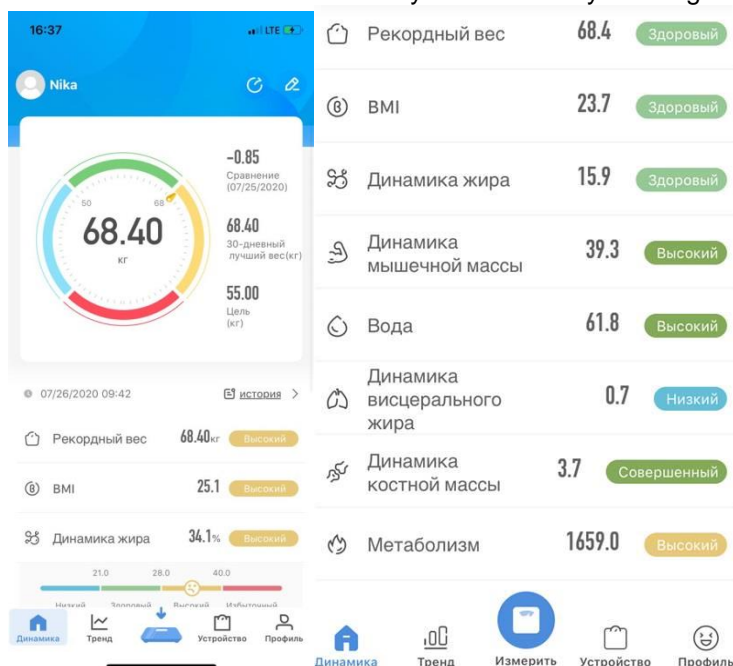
16:37
LTE

Nika

60
68
68.40
кг

-0.85
Сравнение (07/25/2020)

68.40
30-дневный лучший вес(кг)

55.00
Цель (кг)

07/26/2020 09:42
история >

Рекордный вес 68.40кг Высокий

BMI 25.1 Высокий

Динамика жира 34.1% Высокий

21.0 28.0 40.0
Низкий Здоровый Высокий Избыточный

Динамика Тренд Устройство Профиль

Рекордный вес 68.4 Здоровый

BMI 23.7 Здоровый

Динамика жира 15.9 Здоровый

Динамика мышечной массы 39.3 Высокий

Вода 61.8 Высокий

Динамика висцерального жира 0.7 Низкий

Динамика костной массы 3.7 Совершенный

Метаболизм 1659.0 Высокий

Динамика Тренд Измерить Устройство Профиль